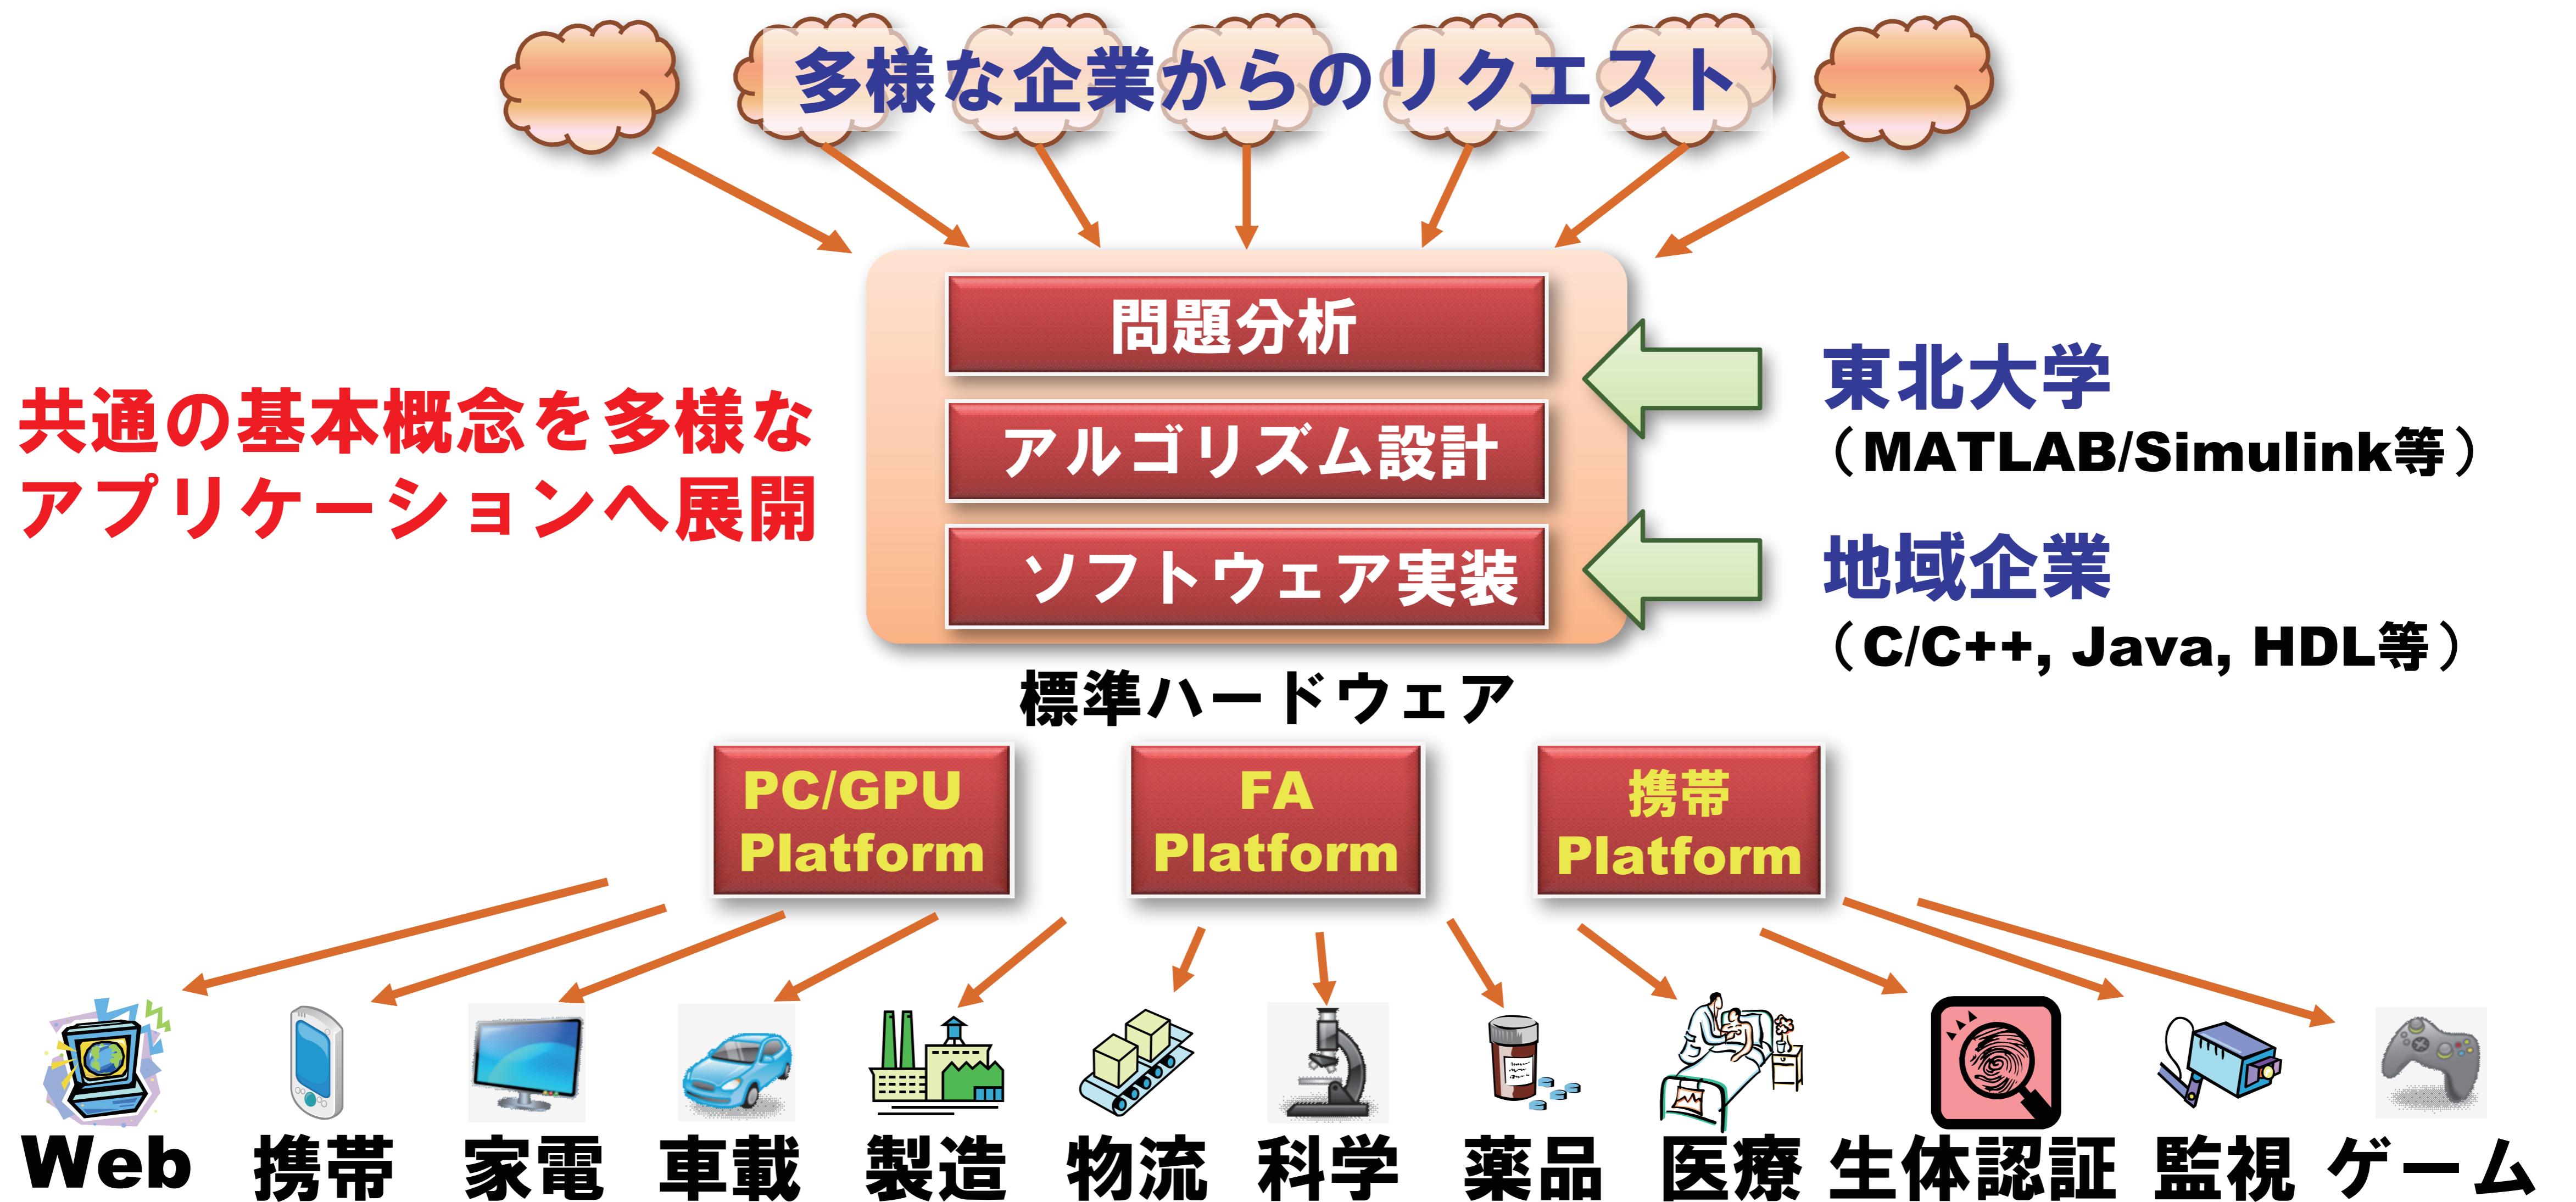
多様な企業からのリクエスト

問題分析

アルゴリズム設計

ソフトウェア実装

共通の基本概念を多様なアプリケーションへ展開

東北大学
（MATLAB/Simulink等）

地域企業
（C/C++, Java, HDL等）

標準ハードウェア

PC/GPU Platform

FA Platform

携帯 Platform

Web 携帯 家電 車載 製造 物流 科学 薬品 医療 生体認証 監視 ゲーム